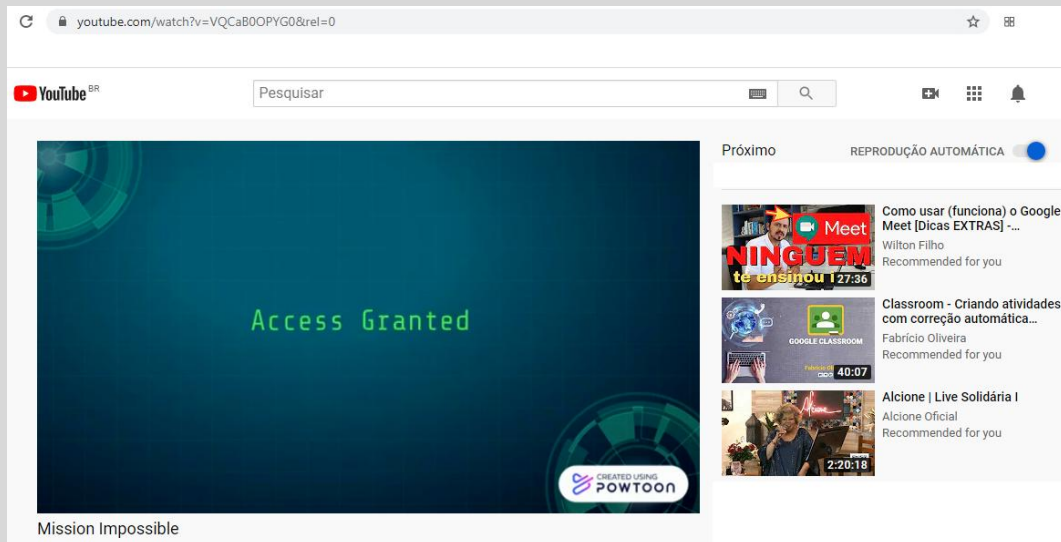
youtube.com/watch?v=VQCaB0OPYG0&rel=0

YouTube BR

Pesquisar

Access Granted

CREATED USING POWTOON

Mission Impossible

Próximo

REPRODUÇÃO AUTOMÁTICA

Meet
NINGUEM te ensinou !
27:36

Como usar (funciona) o Google Meet [Dicas EXTRAS] - ...
Wilton Filho
Recommended for you

GOOGLE CLASSROOM
40:07

Classroom - Criando atividades com correção automática...
Fabrício Oliveira
Recommended for you

2:20:18

Alcione | Live Solidária I
Alcione Oficial
Recommended for you